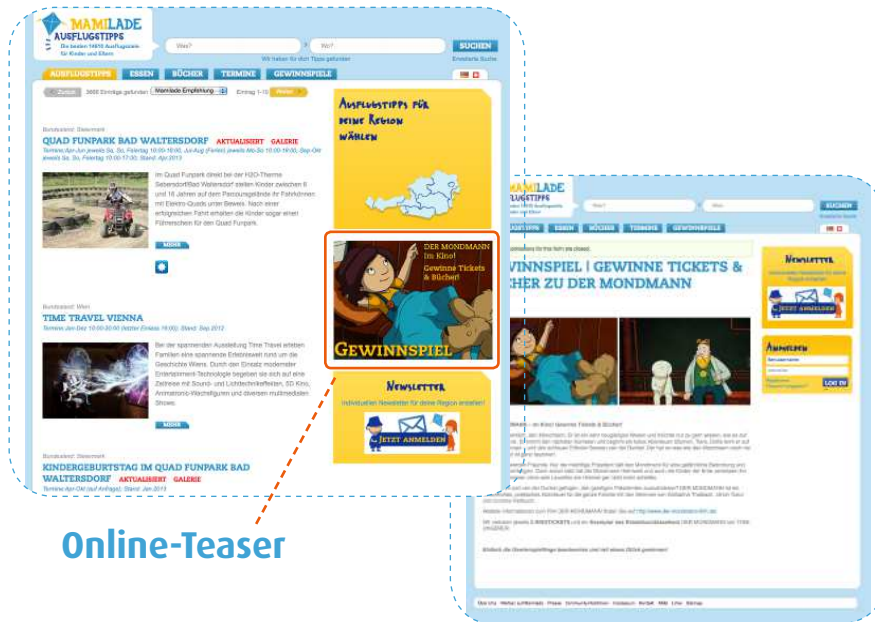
MAMILADE AUSFLUGSTIPPS
Die besten 14816 Ausflugstipps für Kinder und Eltern

Was? Wo? SUCHEN
Wir haben für dich Tipps gefunden
Erweiterte Suche

AUSFLUGSTIPPS ESSEN BÜCHER TERMINE GEWINNSPIELE

Zurück 3660 Einträge gefunden Mamilade Empfehlung Eintrag 1-10 Weiter

Bundesland: Steiermark
QUAD FUNPARK BAD WALTERSDORF AKTUALISIERT GALERIE
Termine Jan-Jun jeweils Sa, So, Feiertag 10:00-18:00, Jul-Aug (Ferien) jeweils Mo-So 10:00-18:00, Sep-Okt jeweils Sa, So, Feiertag 10:00-17:30. Stand: Apr 2013

Im Quad Funpark direkt bei der H2O-Therme Sebersdorf/Bad Waltersdorf stellen Kinder zwischen 6 und 16 Jahren auf dem Parcoursgelände ihr Fahrkönnen mit Elektro-Quads unter Beweis. Nach einer erfolgreichen Fahrt erhalten die Kinder sogar einen Führerschein für den Quad Funpark.
MEHR

Bundesland: Wien
TIME TRAVEL VIENNA
Termine Jan-Dez 10:00-20:00 (letzter Einlass 19:00). Stand: Sep 2012

Bei der spannenden Ausstellung Time Travel erleben Familien eine spannende Erlebnisweit rund um die Geschichte Wiens. Durch den Einsatz modernster Entertainment-Technologie begeben sie sich auf eine Zeitreise mit Sound- und Lichttechnikeffekten, 5D Kino, Animatronic-Wachsfiguren und diversen multimedialen Shows.
MEHR

Bundesland: Steiermark
KINDERGEBURTSTAG IM QUAD FUNPARK BAD WALTERSDORF AKTUALISIERT GALERIE
Termine Apr-Okt (auf Anfrage). Stand: Jan 2013

Ausflugstipps für deine Region wählen

DER MONDMANN Im Kino! Gewinne Tickets & Bücher!
GEWINNSPIEL

Newsletter
Individuellen Newsletter für deine Region erstellen!
JETZT ANMELDEN

Online-Teaser

MAMILADE AUSFLUGSTIPPS
Was? Wo? SUCHEN
Erweiterte Suche
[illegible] ESSEN BÜCHER TERMINE GEWINNSPIELE
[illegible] submissions for this form are closed.
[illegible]WINNSPIEL | GEWINNE TICKETS & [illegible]CHER ZU DER MONDMANN

Newsletter
JETZT ANMELDEN
Anmelden
Benutzername
Passwort
LOG IN

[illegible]

Über Uns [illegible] Presse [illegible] Impressum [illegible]